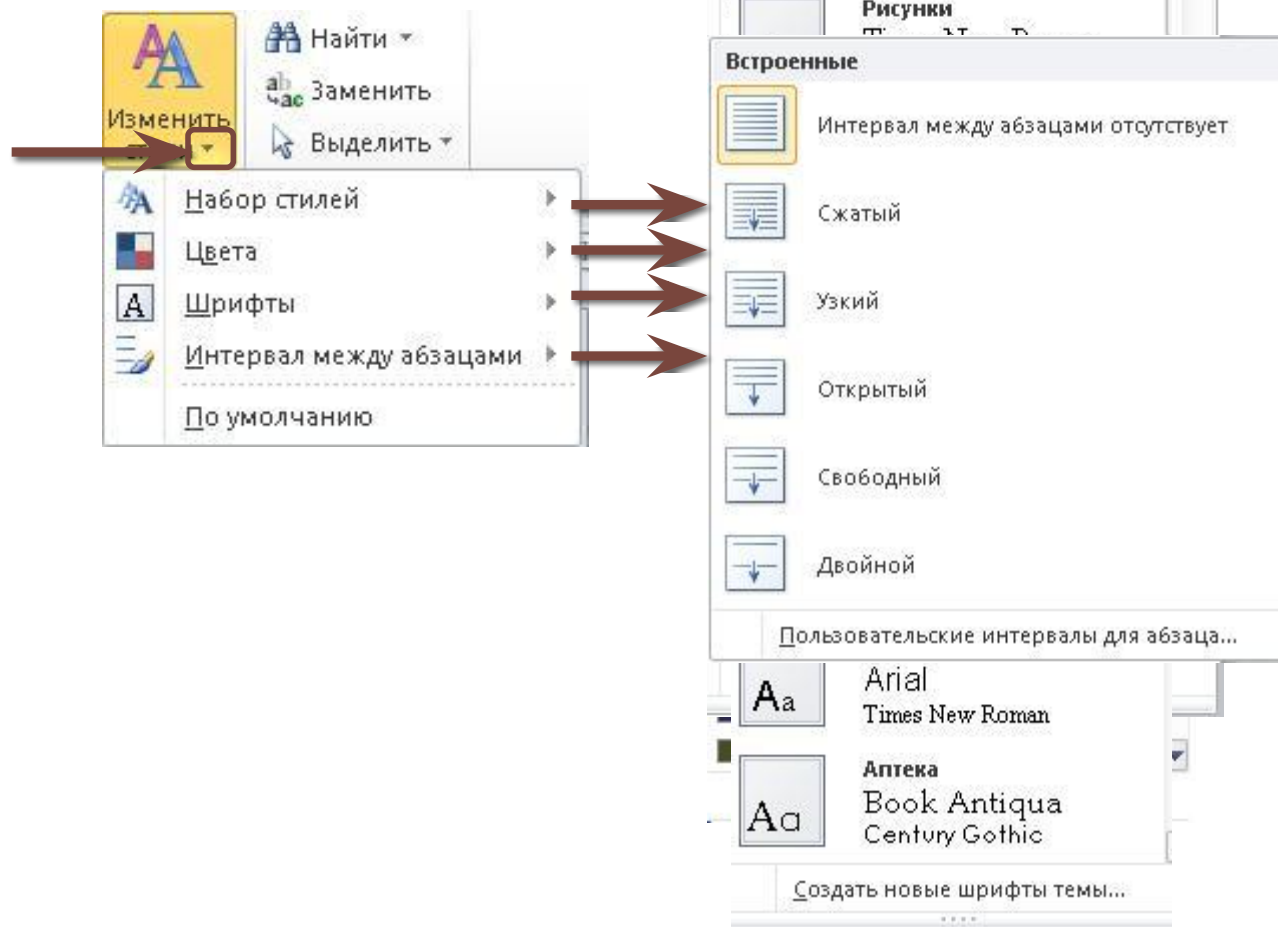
Изменить

Найти

Заменить

Выделить

Набор стилей

Цвета

Шрифты

Интервал между абзацами

По умолчанию

Рисунки

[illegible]

Встроенные

Интервал между абзацами отсутствует

Сжатый

Узкий

Открытый

Свободный

Двойной

Пользовательские интервалы для абзаца...

Aa

Arial

Times New Roman

Aa

Аптека

Book Antiqua

Century Gothic

Создать новые шрифты темы...